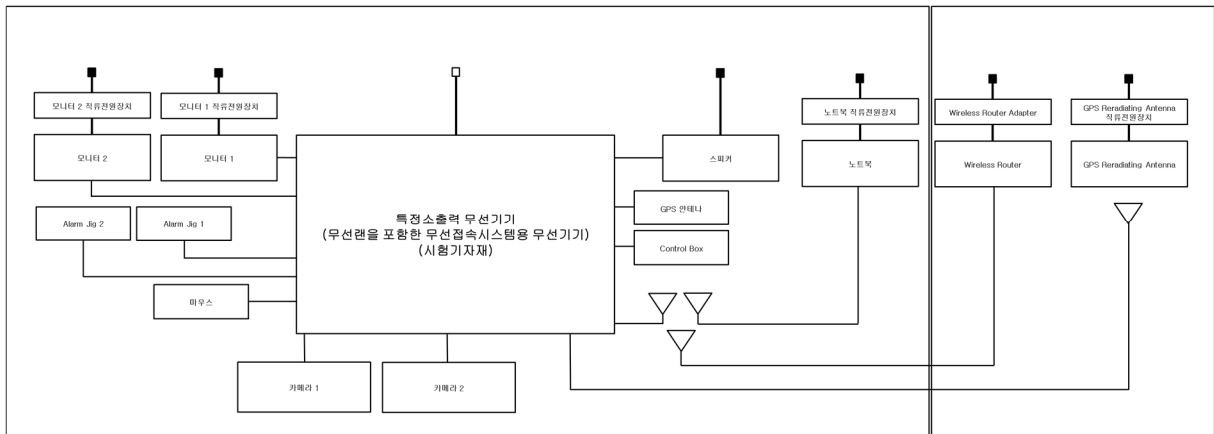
모니터 2 직류전원장치

모니터 1 직류전원장치

모니터 2

모니터 1

스피커

노트북 직류전원장치

노트북

Wireless Router Adapter

Wireless Router

GPS Reradiating Antenna 직류전원장치

GPS Reradiating Antenna

Alarm Jig 2

Alarm Jig 1

특정소출력 무선기기
(무선랜을 포함한 무선접속시스템용 무선기기)
(시험기자재)

GPS 안테나

Control Box

마우스

카메라 1

카메라 2